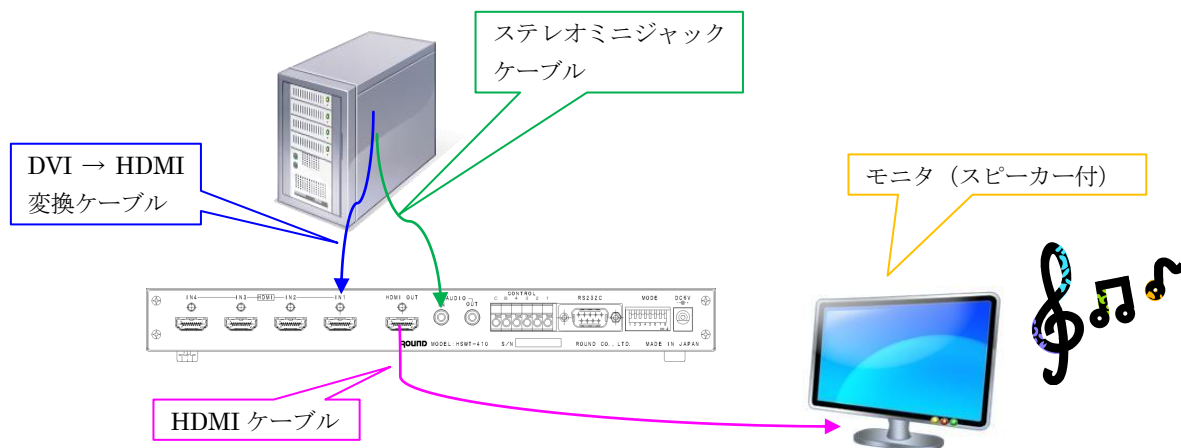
ステレオミニジャックケーブル

DVI → HDMI
変換ケーブル

モニタ（スピーカー付）

IN4　IN3　HDMI　IN2　IN1　HDMI OUT　AUDIO　OUT　CONTROL　RS232C　MODE　DC5V

ROUND　MODEL HSWT-410　S/N　ROUND CO., LTD.　MADE IN JAPAN

HDMI ケーブル